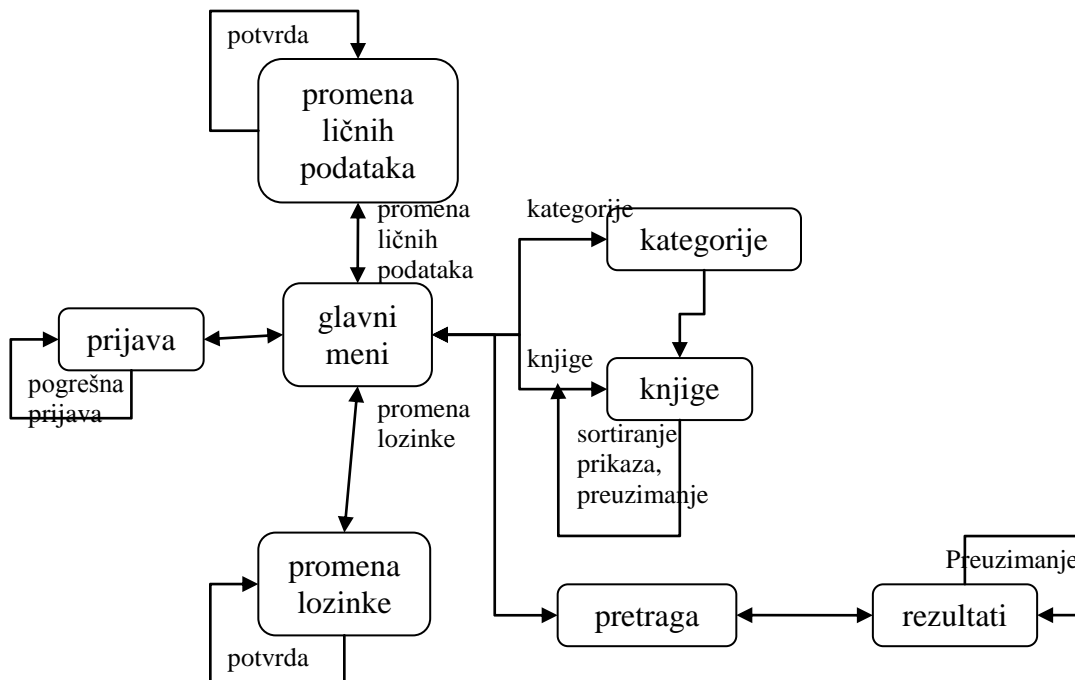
potvrda

promena ličnih podataka

promena ličnih podataka

kategorije

kategorije

prijava

glavni meni

pogrešna prijava

knjige

knjige

promena lozinke

sortiranje prikaza, preuzimanje

Preuzimanje

promena lozinke

pretraga

rezultati

potvrda